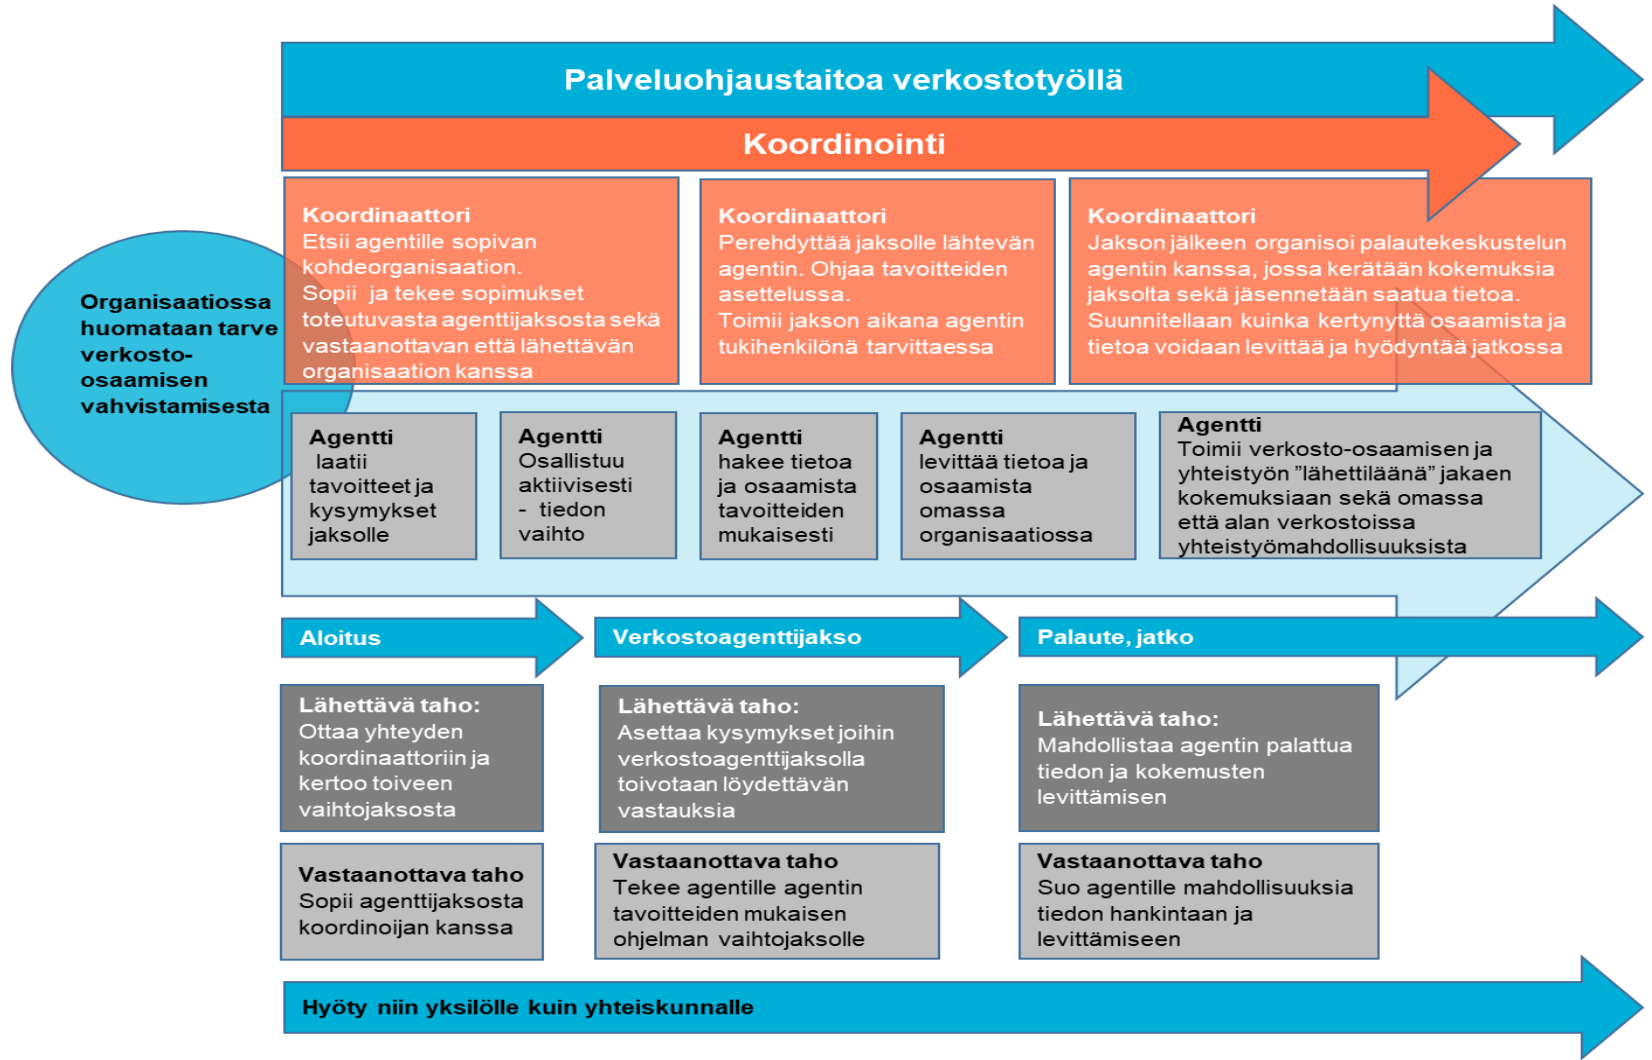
Palveluohjaustaitoa verkostotyöllä

Koordinointi

Organisaatiossa huomataan tarve verkosto-osaamisen vahvistamisesta

Koordinaattori
Etsii agentille sopivan kohdeorganisaation.
Sopii ja tekee sopimukset toteutuvasta agenttijaksosta sekä vastaanottavan että lähettävän organisaation kanssa

Koordinaattori
Perehdyttää jaksolle lähtevän agentin. Ohjaa tavoitteiden asettelussa.
Toimii jakson aikana agentin tukihenkilönä tarvittaessa

Koordinaattori
Jakson jälkeen organisoi palautekeskustelun agentin kanssa, jossa kerätään kokemuksia jaksolta sekä jäsennetään saatua tietoa.
Suunnitellaan kuinka kertynyttä osaamista ja tietoa voidaan levittää ja hyödyntää jatkossa

Agentti
laatii tavoitteet ja kysymykset jaksolle

Agentti
Osallistuu aktiivisesti - tiedon vaihto

Agentti
hakee tietoa ja osaamista tavoitteiden mukaisesti

Agentti
levittää tietoa ja osaamista omassa organisaatiossa

Agentti
Toimii verkosto-osaamisen ja yhteistyön "lähettiläänä" jakaen kokemuksiaan sekä omassa että alan verkostoissa yhteistyömahdollisuuksista

Aloitus

Verkostoagenttijakso

Palaute, jatko

Lähettävä taho:
Ottaa yhteyden koordinaattoriin ja kertoo toiveen vaihtojaksosta

Lähettävä taho:
Asettaa kysymykset joihin verkostoagenttijaksolla toivotaan löydettävän vastauksia

Lähettävä taho:
Mahdollistaa agentin palattua tiedon ja kokemusten levittämisen

Vastaanottava taho
Sopii agenttijaksosta koordinoijan kanssa

Vastaanottava taho
Tekee agentille agentin tavoitteiden mukaisen ohjelman vaihtojaksolle

Vastaanottava taho
Suo agentille mahdollisuuksia tiedon hankintaan ja levittämiseen

Hyöty niin yksilölle kuin yhteiskunnalle